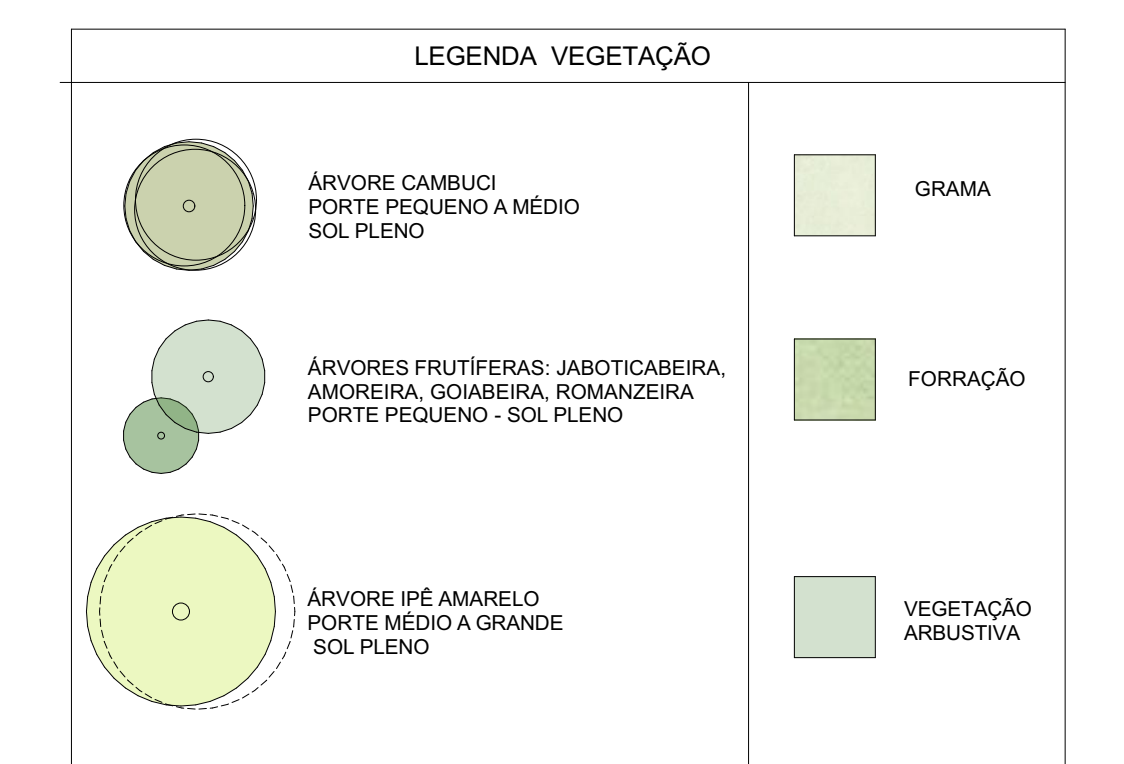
LEGENDA VEGETAÇÃO

ÁRVORE CAMBUCI
PORTE PEQUENO A MÉDIO
SOL PLENO

ÁRVORES FRUTÍFERAS: JABOTICABEIRA, AMOREIRA, GOIABEIRA, ROMANZEIRA
PORTE PEQUENO - SOL PLENO

ÁRVORE IPÊ AMARELO
PORTE MÉDIO A GRANDE
SOL PLENO

GRAMA

FORRAÇÃO

VEGETAÇÃO ARBUSTIVA